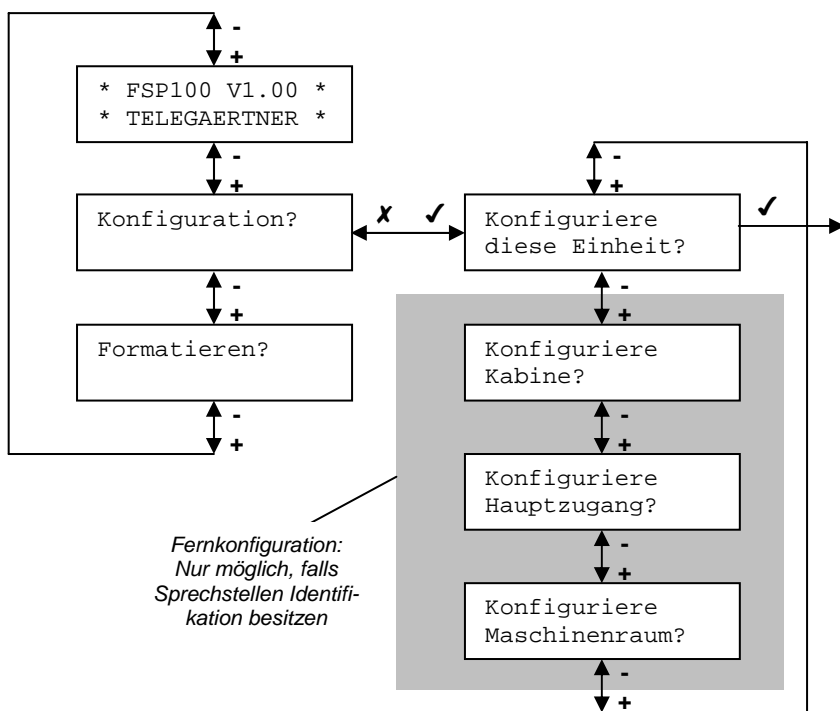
-
+

* FSP100 V1.00 *
* TELEGAERTNER *

-
+

Konfiguration?

✗ ✓

-
+

Konfiguriere diese Einheit?

✓

-
+

Formatieren?

-
+

-
+

Konfiguriere Kabine?

-
+

Konfiguriere Hauptzugang?

-
+

Konfiguriere Maschinenraum?

-
+

Fernkonfiguration: Nur möglich, falls Sprechstellen Identifikation besitzen